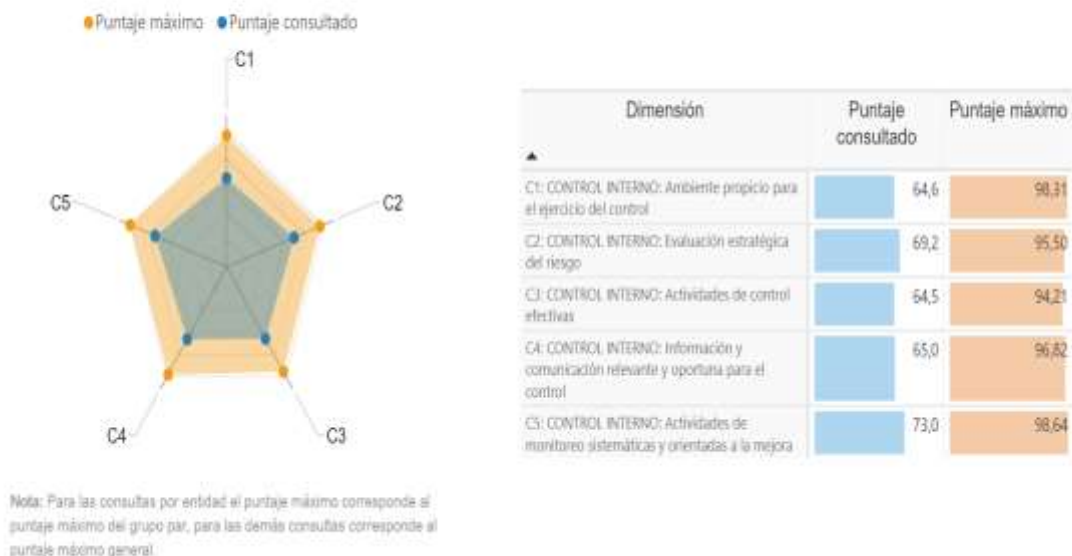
● Puntaje máximo ● Puntaje consultado

C1

C2

C3

C4

C5

| Dimensión ▲ | Puntaje consultado | Puntaje máximo |
|---|---|---|
| C1: CONTROL INTERNO: Ambiente propicio para el ejercicio del control | 64,6 | 98,31 |
| C2: CONTROL INTERNO: Evaluación estratégica del riesgo | 69,2 | 95,50 |
| C3: CONTROL INTERNO: Actividades de control efectivas | 64,5 | 94,21 |
| C4: CONTROL INTERNO: Información y comunicación relevante y oportuna para el control | 65,0 | 96,82 |
| C5: CONTROL INTERNO: Actividades de monitoreo sistemáticas y orientadas a la mejora | 73,0 | 98,64 |

Nota: Para las consultas por entidad el puntaje máximo corresponde al puntaje máximo del grupo par, para las demás consultas corresponde al puntaje máximo general.